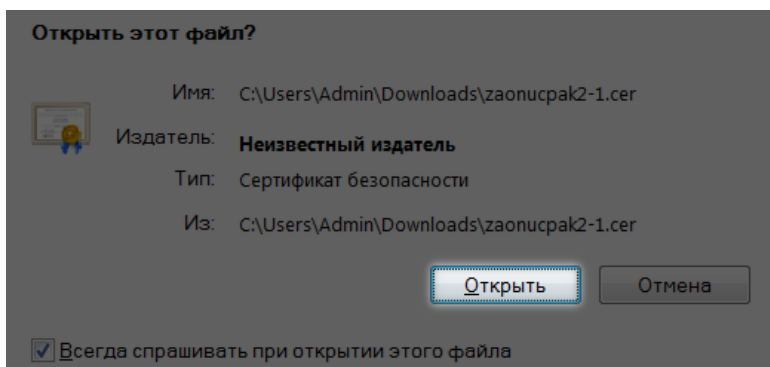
Открыть этот файл?

Имя: C:\Users\Admin\Downloads\zaonucpak2-1.cer

Издатель: **Неизвестный издатель**

Тип: Сертификат безопасности

Из: C:\Users\Admin\Downloads\zaonucpak2-1.cer

Открыть Отмена

☑ Всегда спрашивать при открытии этого файла